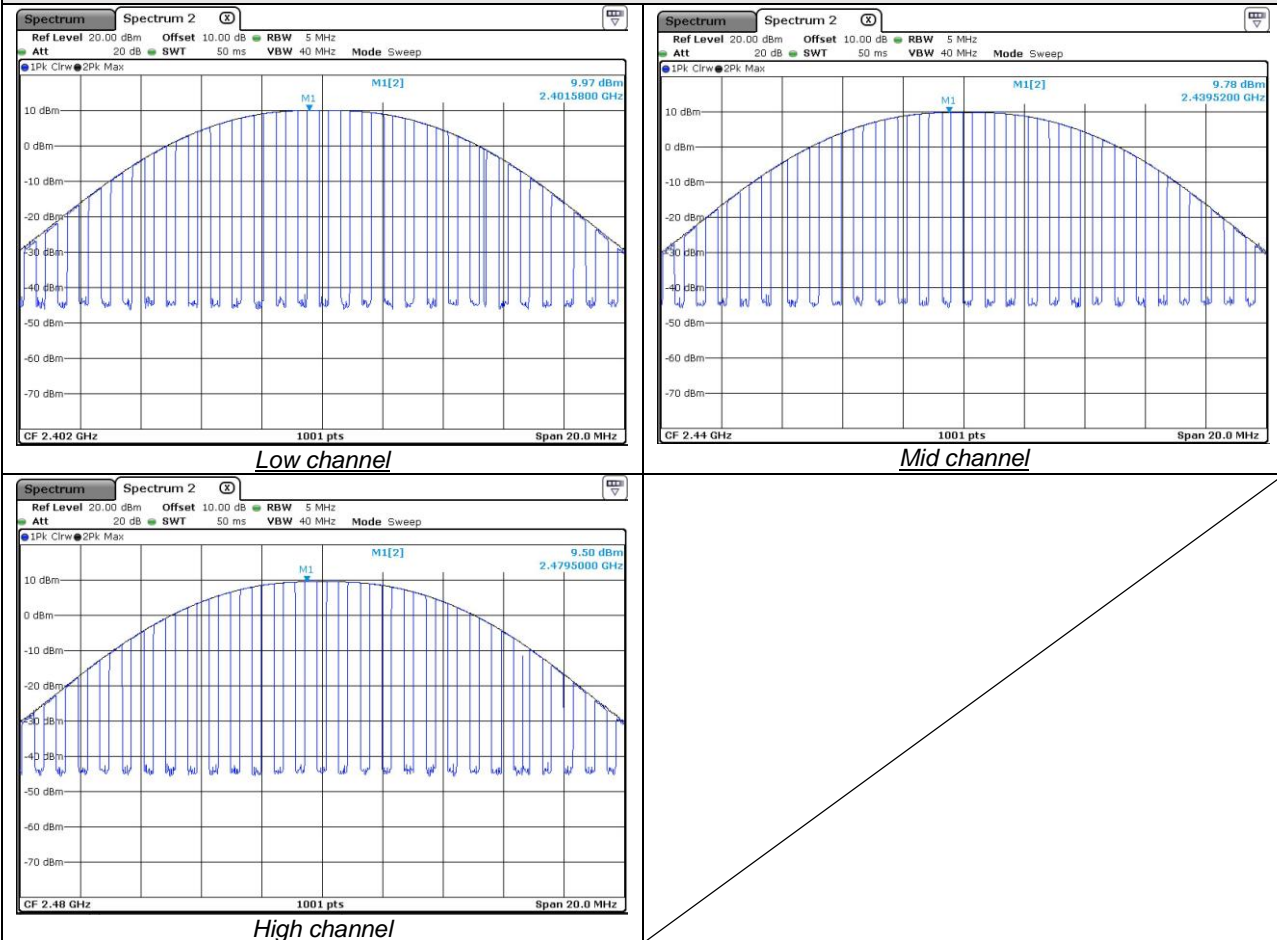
Spectrum | Spectrum 2

Ref Level 20.00 dBm Offset 10.00 dB RBW 5 MHz
Att 20 dB SWT 50 ms VBW 40 MHz Mode Sweep

1Pk Clrw 2Pk Max

M1[2] 9.97 dBm 2.4015800 GHz

M1

10 dBm
0 dBm
-10 dBm
-20 dBm
-30 dBm
-40 dBm
-50 dBm
-60 dBm
-70 dBm

CF 2.402 GHz 1001 pts Span 20.0 MHz

Low channel

Spectrum | Spectrum 2

Ref Level 20.00 dBm Offset 10.00 dB RBW 5 MHz
Att 20 dB SWT 50 ms VBW 40 MHz Mode Sweep

1Pk Clrw 2Pk Max

M1[2] 9.78 dBm 2.4395200 GHz

M1

10 dBm
0 dBm
-10 dBm
-20 dBm
-30 dBm
-40 dBm
-50 dBm
-60 dBm
-70 dBm

CF 2.44 GHz 1001 pts Span 20.0 MHz

Mid channel

Spectrum | Spectrum 2

Ref Level 20.00 dBm Offset 10.00 dB RBW 5 MHz
Att 20 dB SWT 50 ms VBW 40 MHz Mode Sweep

1Pk Clrw 2Pk Max

M1[2] 9.50 dBm 2.4795000 GHz

M1

10 dBm
0 dBm
-10 dBm
-20 dBm
-30 dBm
-40 dBm
-50 dBm
-60 dBm
-70 dBm

CF 2.48 GHz 1001 pts Span 20.0 MHz

High channel